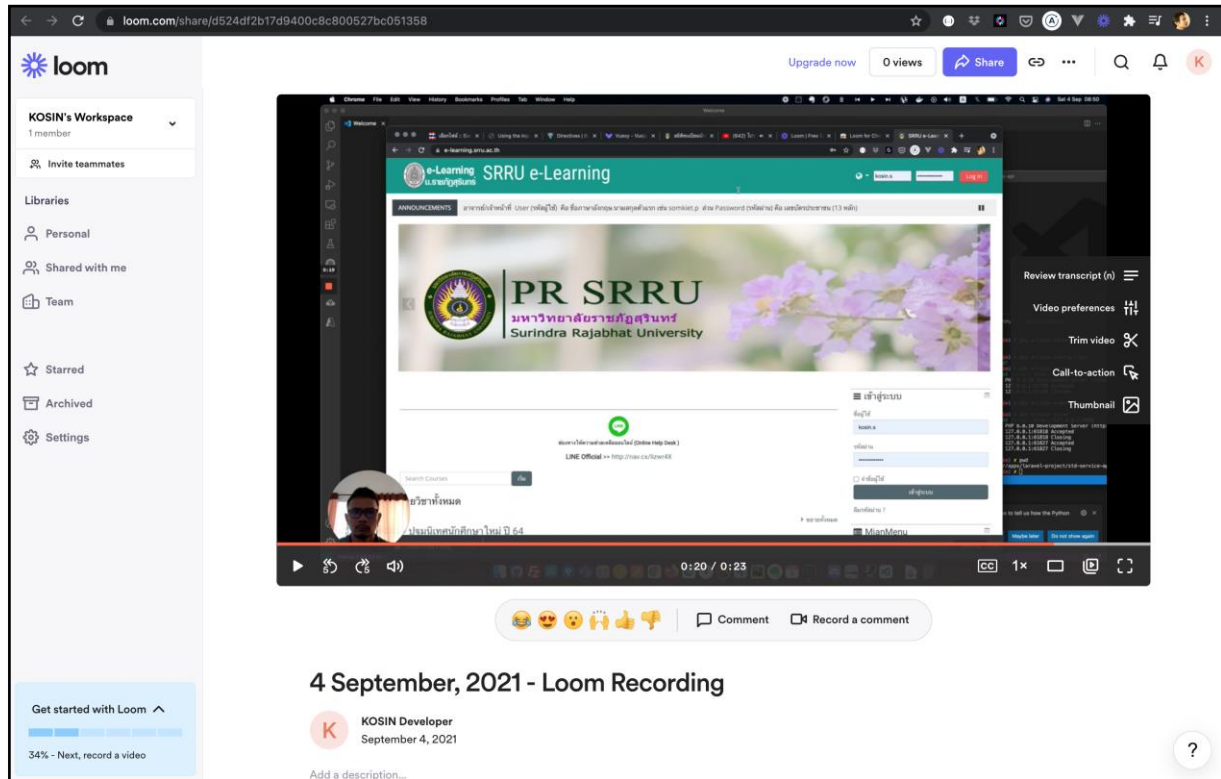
loom.com/share/d524df2b17d9400c8c800527bc051358

loom

Upgrade now 0 views Share

KOSIN's Workspace
1 member

Invite teammates

Libraries

Personal

Shared with me

Team

Starred

Archived

Settings

Get started with Loom

34% - Next, record a video

e-Learning ม.ราชภัฏสุรินทร์ SRRU e-Learning

ANNOUNCEMENTS

PR SRRU
มหาวิทยาลัยราชภัฏสุรินทร์
Surindra Rajabhat University

เข้าสู่ระบบ

LINE Official >> http://nav.cx/

Search Courses

รายวิชาทั้งหมด

ปฐมนิเทศนักศึกษาใหม่ ปี 64

MianMenu

Review transcript (n)

Video preferences

Trim video

Call-to-action

Thumbnail

0:20 / 0:23

1×

Comment

Record a comment

4 September, 2021 - Loom Recording

K

KOSIN Developer
September 4, 2021

Add a description...

?